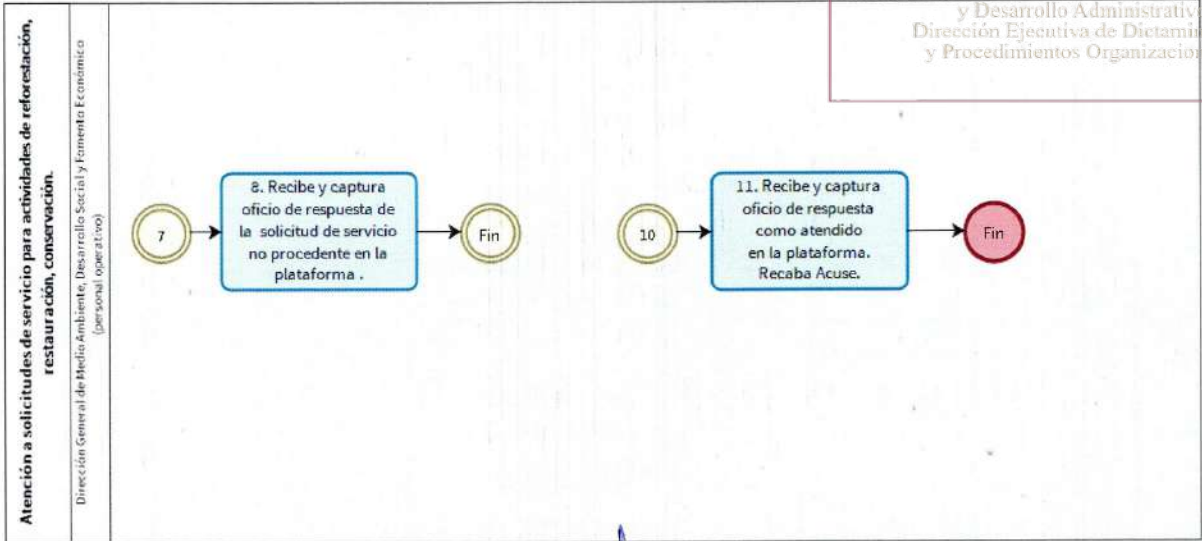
Atención a solicitudes de servicio para actividades de reforestación, restauración, conservación.

Dirección General de Medio Ambiente, Desarrollo Social y Fomento Económico (personal operativo)

y Desarrollo Administrativ
Dirección Ejecutiva de Dictami
y Procedimientos Organizacion

7

8. Recibe y captura oficio de respuesta de la solicitud de servicio no procedente en la plataforma .

Fin

10

11. Recibe y captura oficio de respuesta como atendido en la plataforma. Recaba Acuse.

Fin